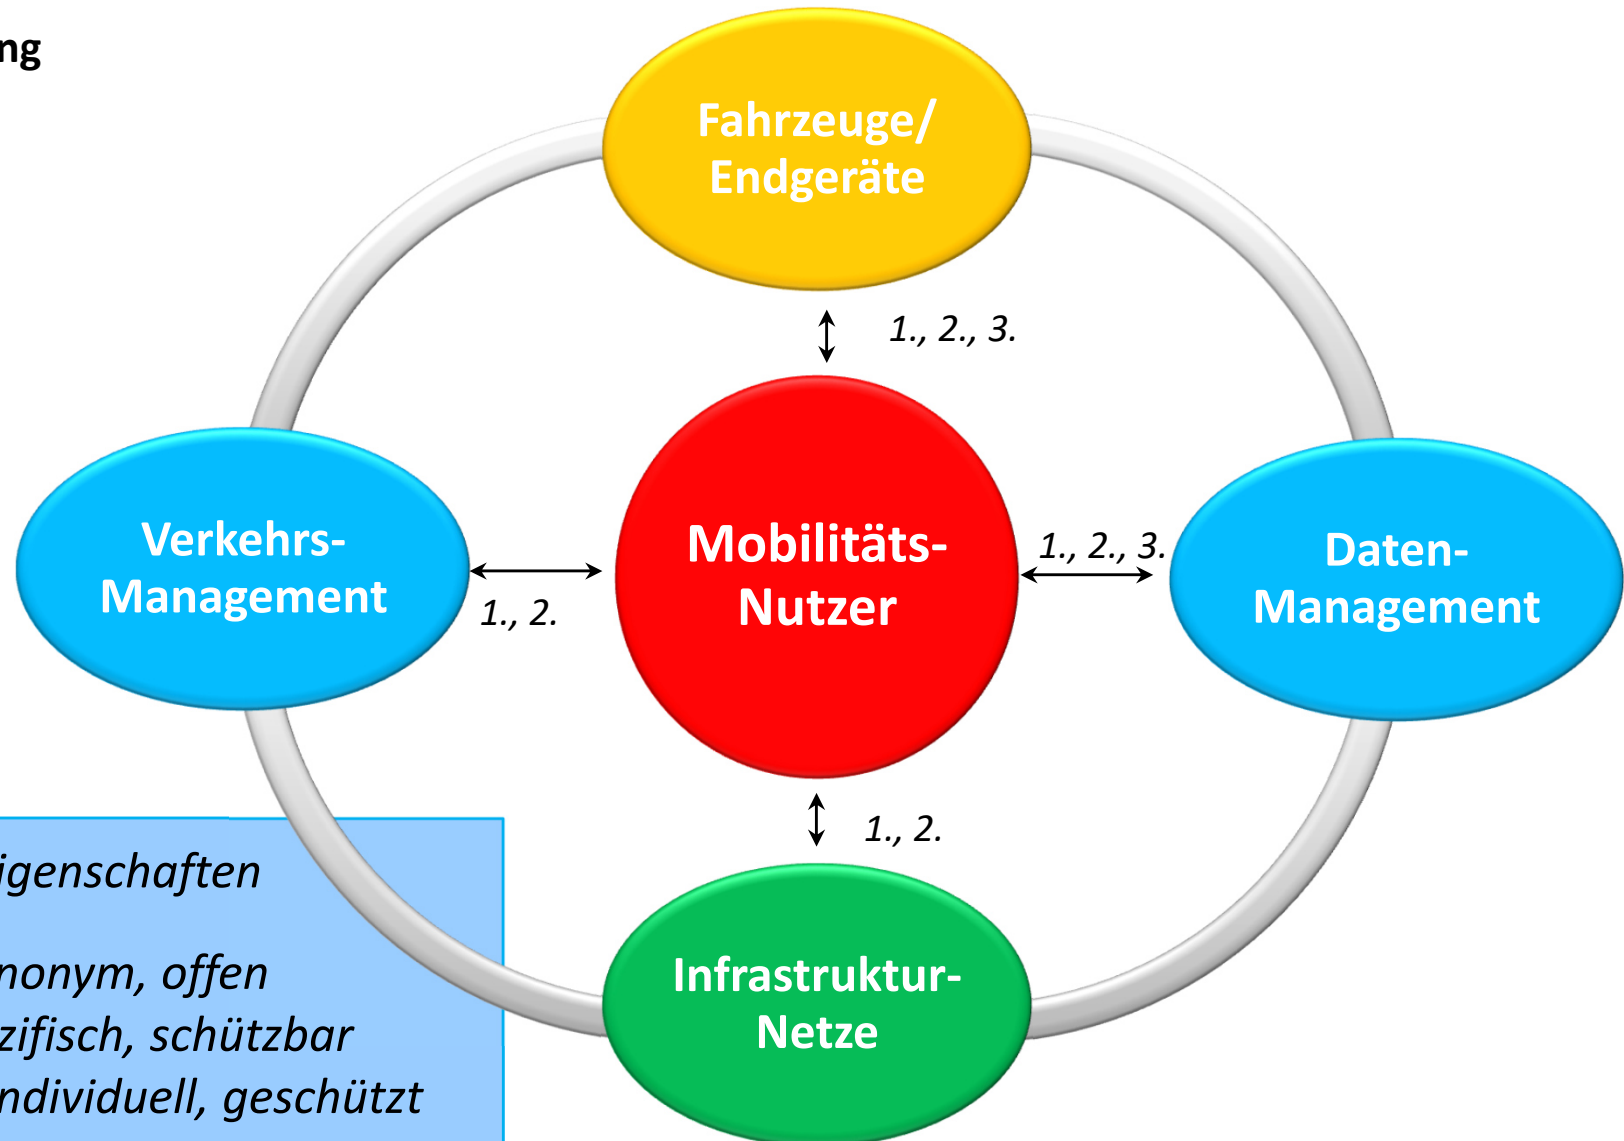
ng

Fahrzeuge/ Endgeräte

1., 2., 3.

Verkehrs-Management

1., 2.

Mobilitäts-Nutzer

1., 2., 3.

Daten-Management

1., 2.

Infrastruktur-Netze

igenschaften

nonym, offen
zifisch, schützbar
ndividuell, geschützt